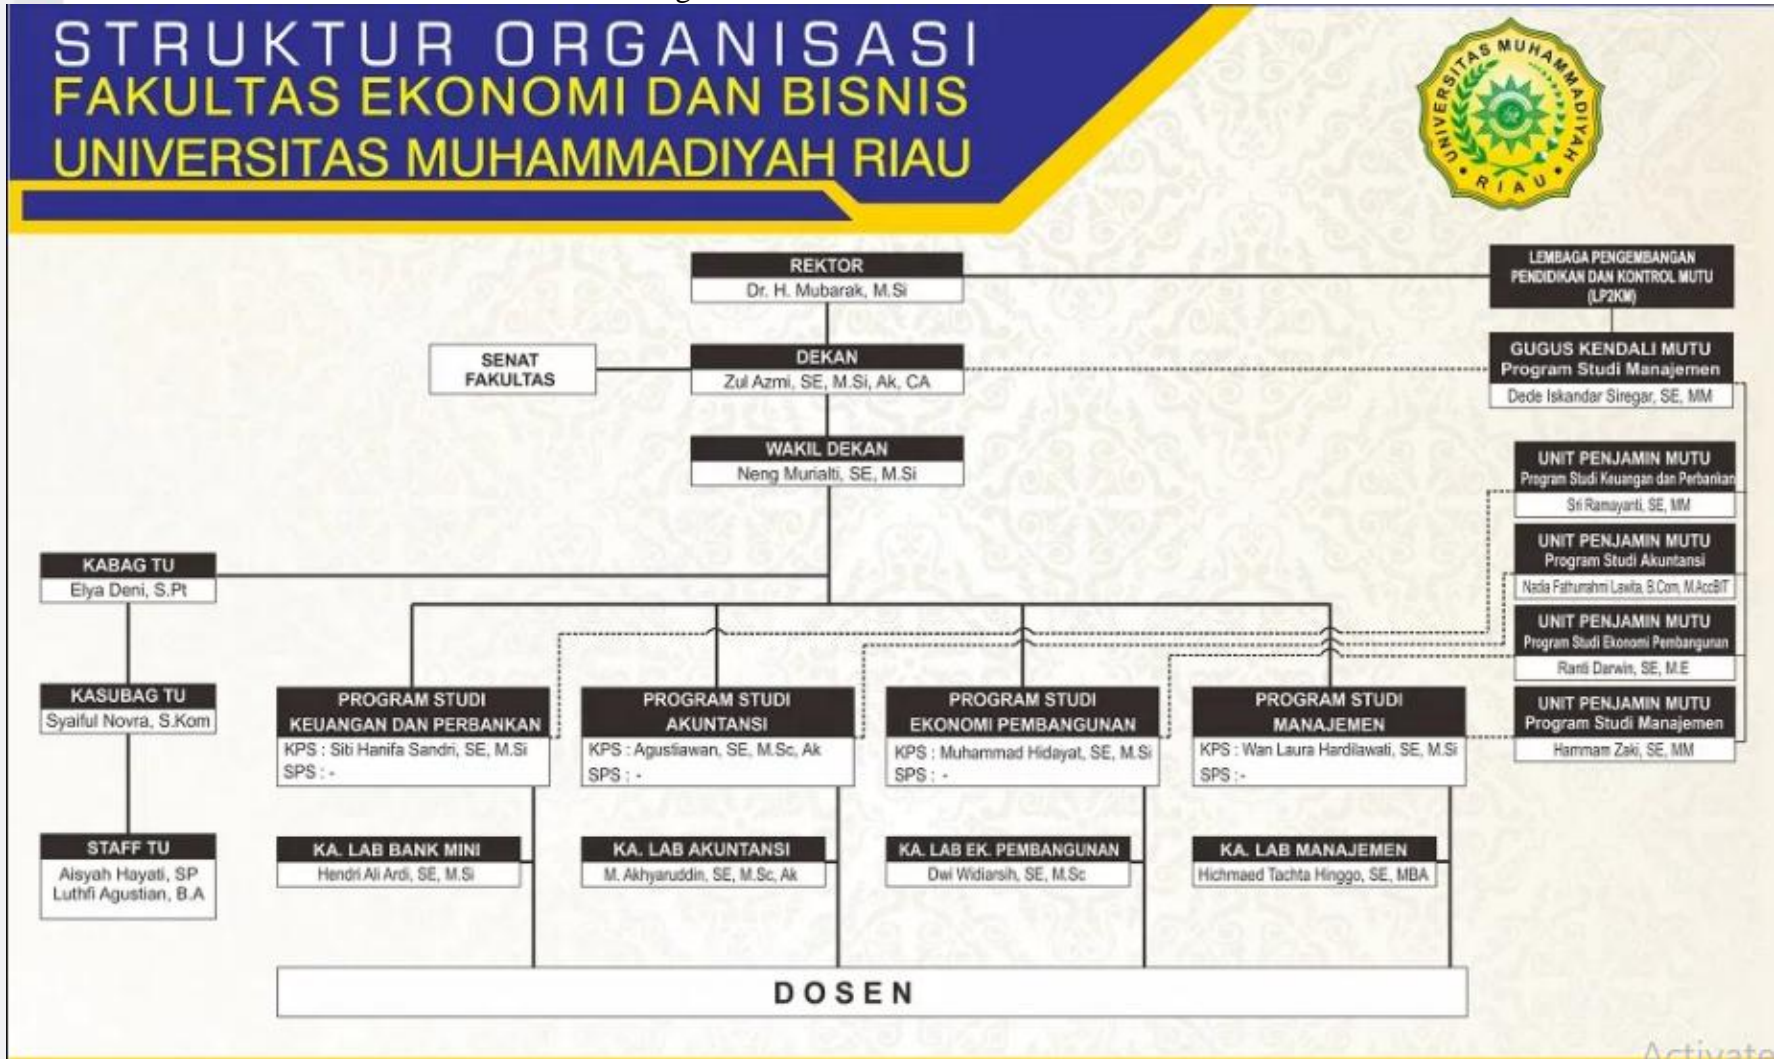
STRUKTUR ORGANISASI
FAKULTAS EKONOMI DAN BISNIS
UNIVERSITAS MUHAMMADIYAH RIAU

UNIVERSITAS MUHAMMADIYAH RIAU

REKTOR
Dr. H. Mubarak, M.Si

LEMBAGA PENGEMBANGAN PENDIDIKAN DAN KONTROL MUTU (LP2KM)

SENAT FAKULTAS

DEKAN
Zul Azmi, SE, M.Si, Ak, CA

GUGUS KENDALI MUTU
Program Studi Manajemen
Dede Iskandar Siregar, SE, MM

WAKIL DEKAN
Neng Murialti, SE, M.Si

UNIT PENJAMIN MUTU
Program Studi Keuangan dan Perbankan
Sri Ramayanti, SE, MM

UNIT PENJAMIN MUTU
Program Studi Akuntansi
Nadia Fathurahmi Lawita, B.Com, M.AccBIT

UNIT PENJAMIN MUTU
Program Studi Ekonomi Pembangunan
Ranti Darwin, SE, M.E

UNIT PENJAMIN MUTU
Program Studi Manajemen
Hammam Zaki, SE, MM

KABAG TU
Elya Deni, S.Pt

KASUBAG TU
Syaiful Novra, S.Kom

STAFF TU
Aisyah Hayati, SP
Luthfi Agustian, B.A

PROGRAM STUDI KEUANGAN DAN PERBANKAN
KPS : Siti Hanifa Sandri, SE, M.Si
SPS : -

PROGRAM STUDI AKUNTANSI
KPS : Agustiawan, SE, M.Sc, Ak
SPS : -

PROGRAM STUDI EKONOMI PEMBANGUNAN
KPS : Muhammad Hidayat, SE, M.Si
SPS : -

PROGRAM STUDI MANAJEMEN
KPS : Wan Laura Hardilawati, SE, M.Si
SPS :-

KA. LAB BANK MINI
Hendri Ali Ardi, SE, M.Si

KA. LAB AKUNTANSI
M. Akhyaruddin, SE, M.Sc, Ak

KA. LAB EK. PEMBANGUNAN
Dwi Widiarsih, SE, M.Sc

KA. LAB MANAJEMEN
Hichmaed Tachta Hinggo, SE, MBA

DOSEN

Activate